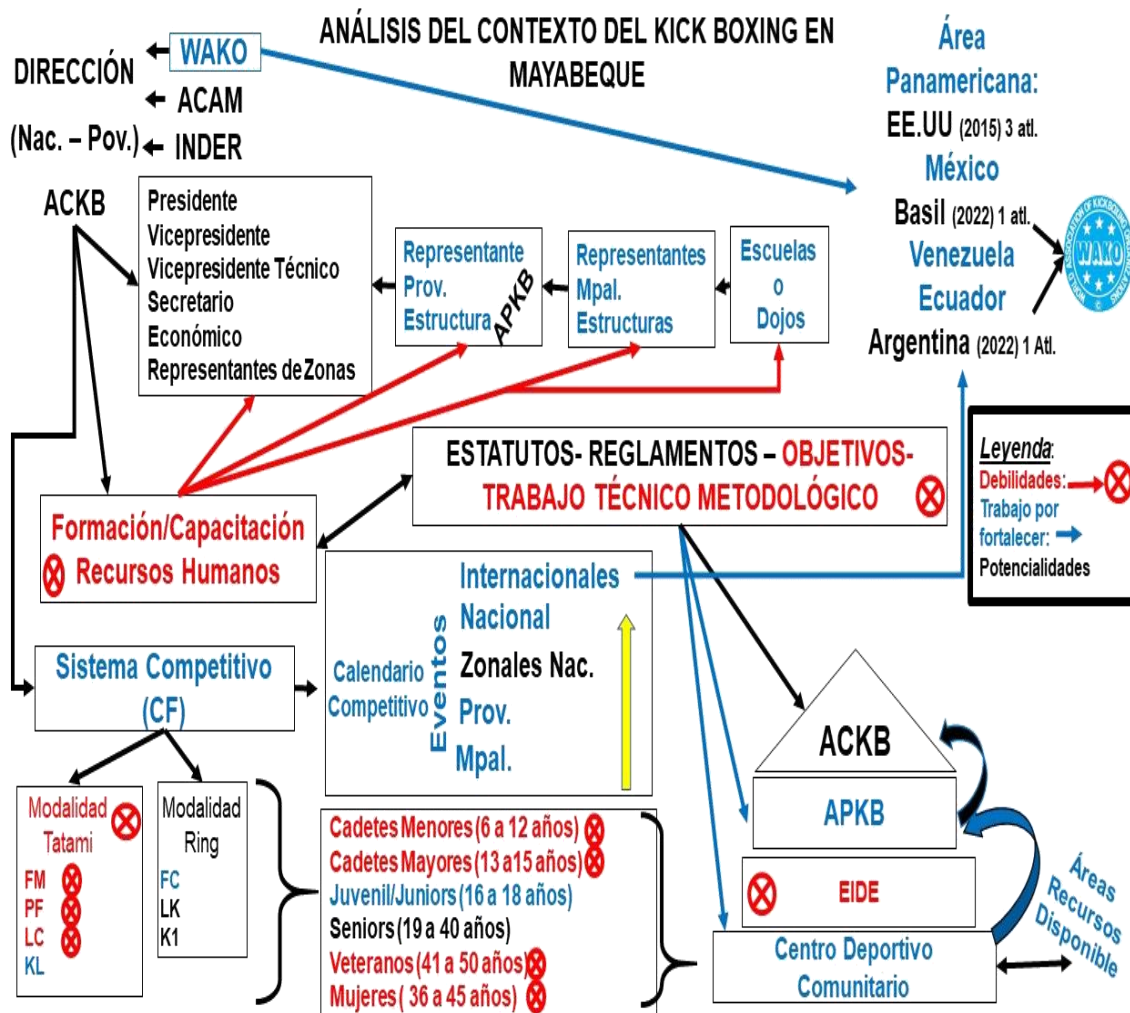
ANÁLISIS DEL CONTEXTO DEL KICK BOXING EN MAYABEQUE

DIRECCIÓN (Nac. – Pov.)
WAKO
ACAM
INDER

ACKB

Presidente
Vicepresidente
Vicepresidente Técnico
Secretario
Económico
Representantes de Zonas

Representante Prov. Estructura
APKB

Representantes Mpal. Estructuras

Escuelas o Dojos

Área Panamericana:
EE.UU (2015) 3 atl.
México
Basil (2022) 1 atl.
Venezuela
Ecuador
Argentina (2022) 1 Atl.

WAKO
WORLD ASSOCIATION OF KICKBOXING ORGANIZATIONS

ESTATUTOS- REGLAMENTOS – OBJETIVOS- TRABAJO TÉCNICO METODOLÓGICO

Leyenda:
Debilidades:
Trabajo por fortalecer:
Potencialidades

Formación/Capacitación
Recursos Humanos

Sistema Competitivo (CF)

Calendario Competitivo
Eventos
Internacionales
Nacional
Zonales Nac.
Prov.
Mpal.

Modalidad Tatami
FM
PF
LC
KL

Modalidad Ring
FC
LK
K1

Cadetes Menores (6 a 12 años)
Cadetes Mayores (13 a15 años)
Juvenil/Juniors (16 a 18 años)
Seniors (19 a 40 años)
Veteranos (41 a 50 años)
Mujeres ( 36 a 45 años)

ACKB
APKB
EIDE
Centro Deportivo Comunitario

Áreas Recursos Disponible